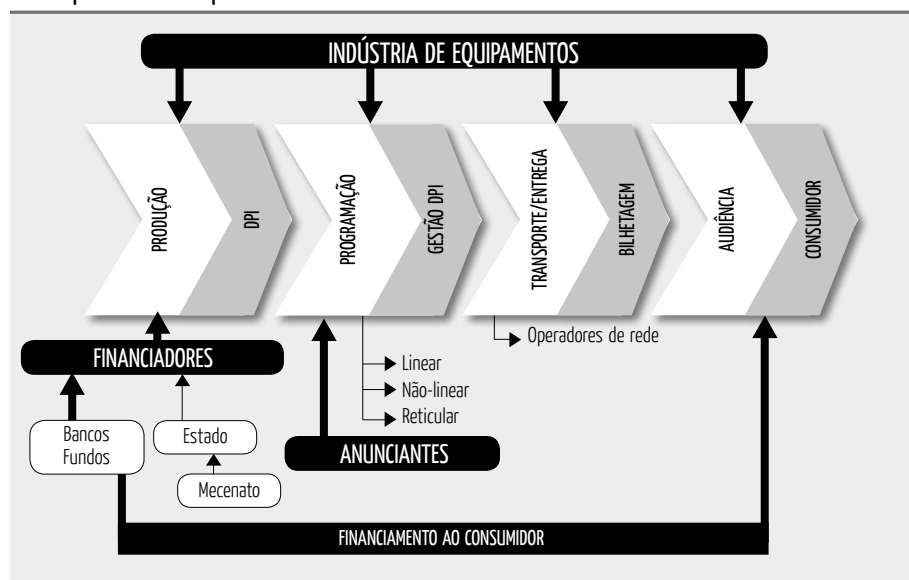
INDÚSTRIA DE EQUIPAMENTOS

PRODUÇÃO

DPI

PROGRAMAÇÃO

GESTÃO DPI

TRANSPORTE/ENTREGA

BILHETAGEM

AUDIÊNCIA

CONSUMIDOR

Operadores de rede

FINANCIADORES

Linear

Não-linear

Reticular

Bancos Fundos

Estado

Mecenato

ANUNCIANTES

FINANCIAMENTO AO CONSUMIDOR